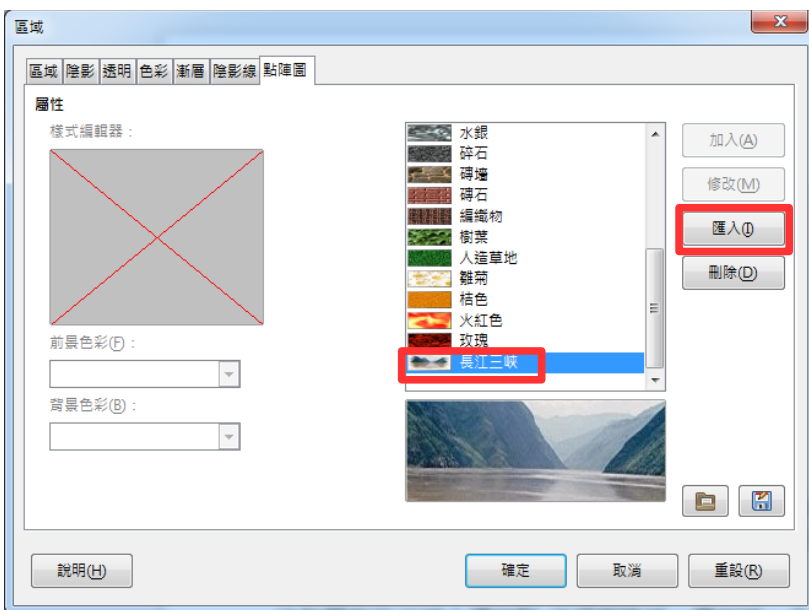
區域

區域 | 陰影 | 透明 | 色彩 | 漸層 | 陰影線 | 點陣圖

屬性

樣式編輯器：

前景色彩(F)：

背景色彩(B)：

水銀
碎石
磚牆
磚石
編織物
樹葉
人造草地
雛菊
桔色
火紅色
玫瑰
長江三峽

加入(A)
修改(M)
匯入(I)
刪除(D)

說明(H)
確定
取消
重設(R)